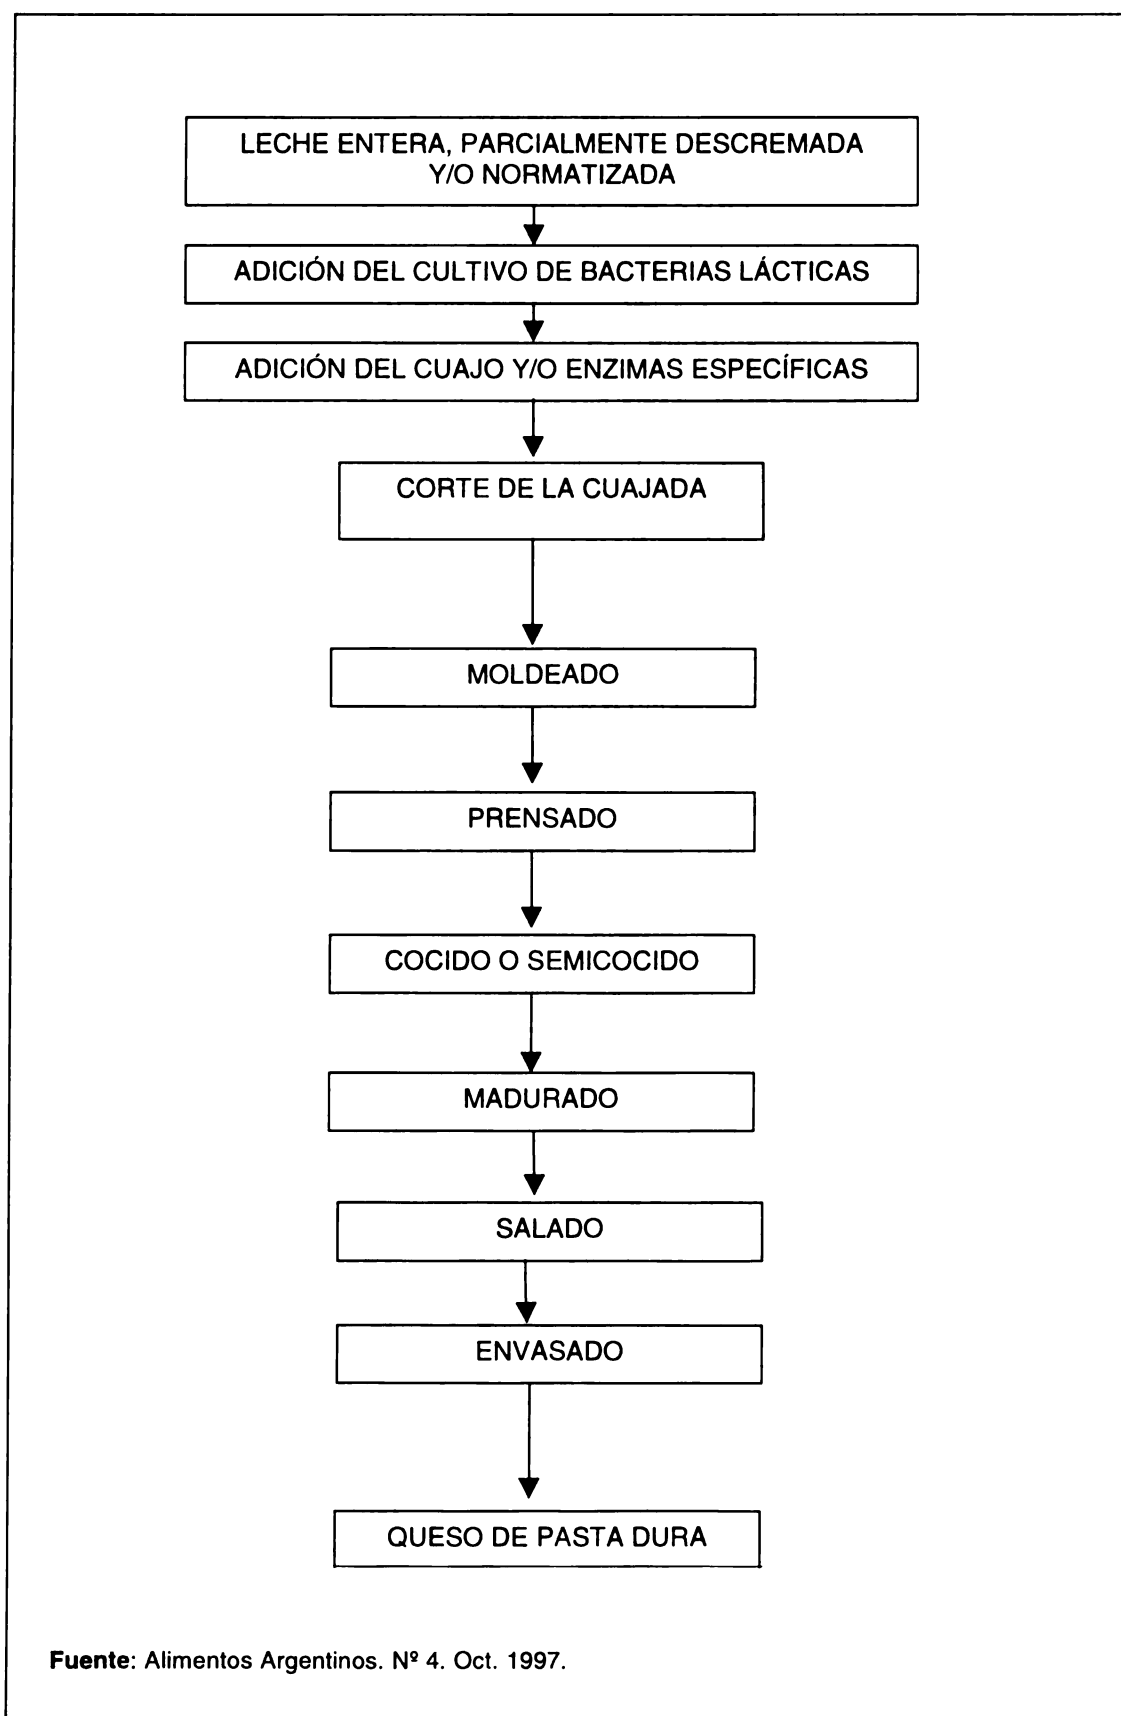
LECHE ENTERA, PARCIALMENTE DESCREMADA Y/O NORMATIZADA

ADICIÓN DEL CULTIVO DE BACTERIAS LÁCTICAS

ADICIÓN DEL CUAJO Y/O ENZIMAS ESPECÍFICAS

CORTE DE LA CUAJADA

MOLDEADO

PRENSADO

COCIDO O SEMICOCIDO

MADURADO

SALADO

ENVASADO

QUESO DE PASTA DURA

Fuente: Alimentos Argentinos. Nº 4. Oct. 1997.